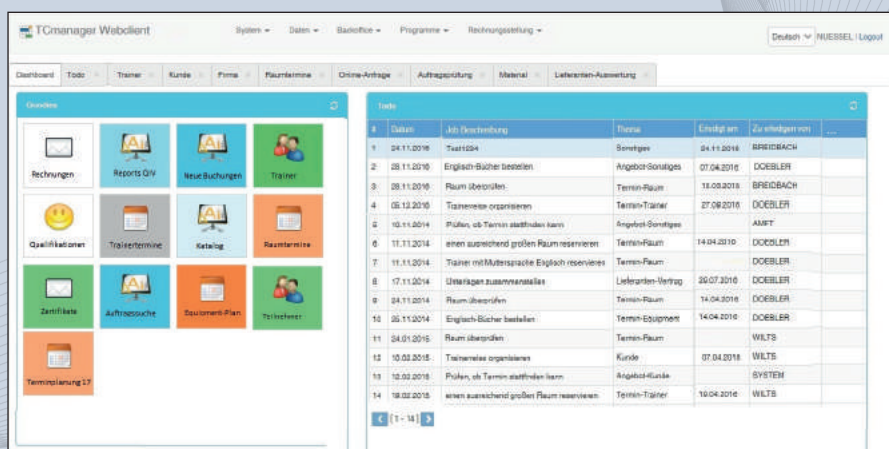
TCmanager Webclient

System ▾ Daten ▾ Backoffice ▾ Programme ▾ Rechnungsstellung ▾

Deutsch NUESSEL | Logout

Dashboard | Todo | Trainer | Kunde | Firma | Raumtermine | Online-Anfrage | Auftragsplitung | Material | Lieferanten-Auswertung

Grundes

Rechnungen | Reports Q/V | Neue Buchungen | Trainer
Qualifikationen | Trainertermine | Katalog | Raumtermine
Zertifikate | Auftragssuche | Equipment-Plan | Teilnehmer
Terminplanung 17

Todo

| # | Datum | Job Beschreibung | Thema | Erledigt am | Zu erledigen von |
|---|---|---|---|---|---|
| 1 | 24.11.2016 | Test1234 | Sonstiges | 24.11.2016 | BREIDBACH |
| 2 | 25.11.2016 | Englisch-Bücher bestellen | Angebot-Sonstiges | 07.04.2016 | DOEBLER |
| 3 | 28.11.2016 | Raum überprüfen | Termin-Raum | 15.03.2016 | BREIDBACH |
| 4 | 05.12.2016 | Trainerreise organisieren | Termin-Trainer | 27.09.2016 | DOEBLER |
| 5 | 10.11.2014 | Prüfen, ob Termin stattfinden kann | Angebot-Sonstiges | | AMFT |
| 6 | 11.11.2014 | einen ausreichend großen Raum reservieren | Termin-Raum | 14.04.2016 | DOEBLER |
| 7 | 11.11.2014 | Trainer mit Muttersprache Englisch reservieren | Termin-Raum | | DOEBLER |
| 8 | 17.11.2014 | Unterlagen zusammenstellen | Lieferanten-Vertrag | 20.07.2016 | DOEBLER |
| 9 | 24.11.2014 | Raum überprüfen | Termin-Raum | 14.04.2016 | DOEBLER |
| 10 | 25.11.2014 | Englisch-Bücher bestellen | Termin-Equipment | 14.04.2016 | DOEBLER |
| 11 | 24.01.2015 | Raum überprüfen | Termin-Raum | | WILTS |
| 12 | 10.02.2015 | Trainerreise organisieren | Kunde | 07.04.2016 | WILTS |
| 13 | 12.02.2015 | Prüfen, ob Termin stattfinden kann | Angebot-Kunde | | SYSTEM |
| 14 | 18.02.2015 | einen ausreichend großen Raum reservieren | Termin-Trainer | 19.04.2016 | WILTS |

[1 - 14]